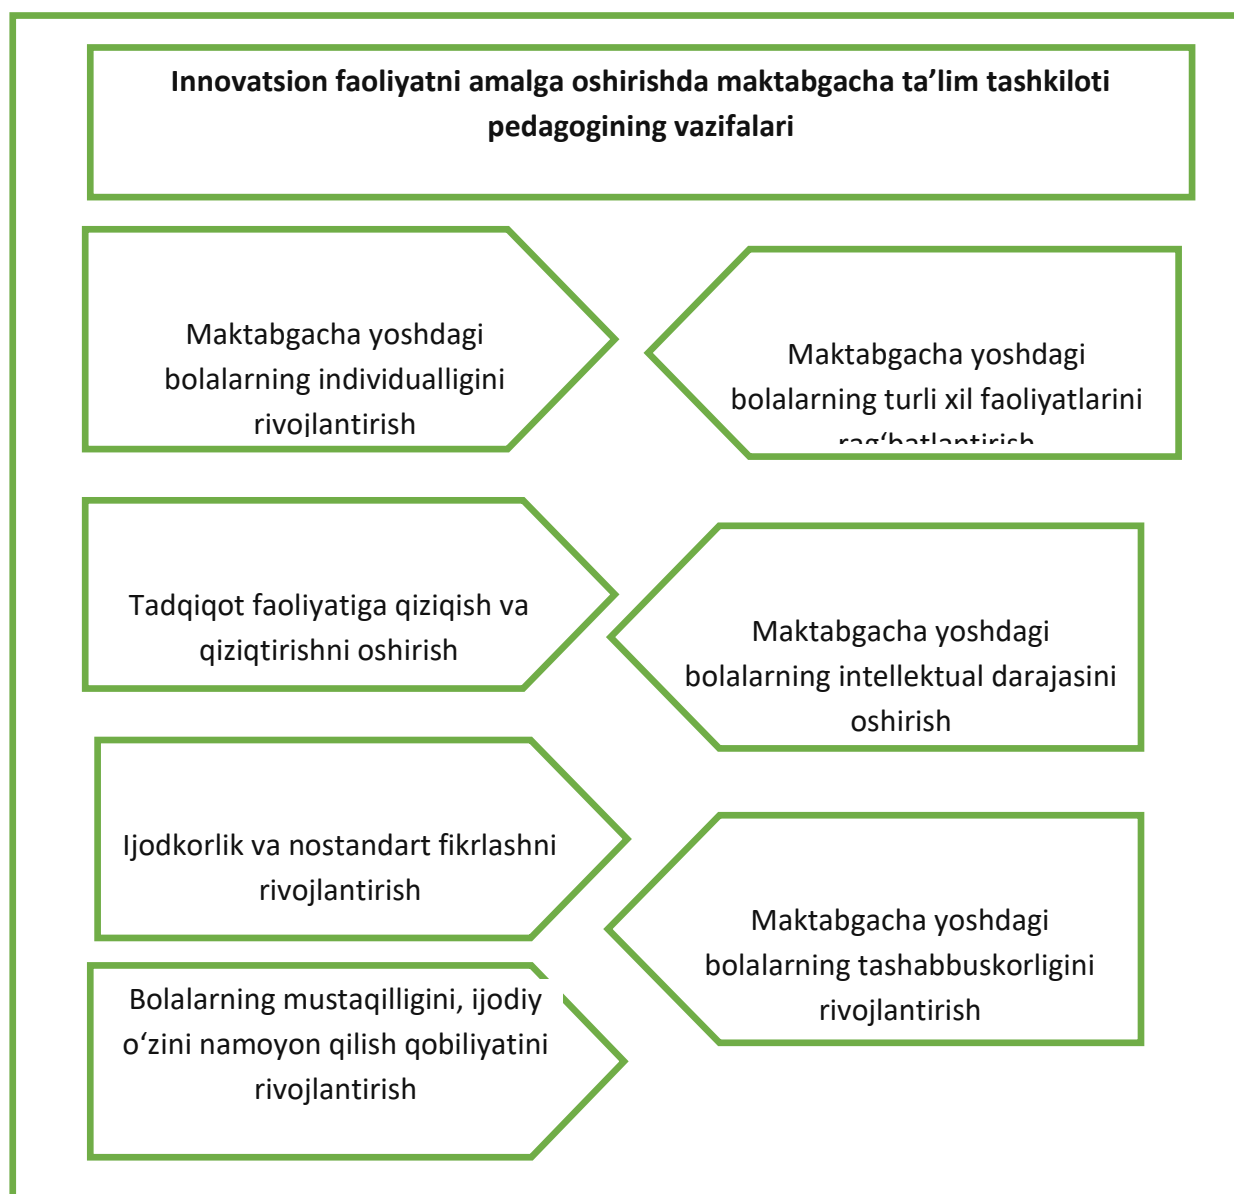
Innovatsion faoliyatni amalga oshirishda maktabgacha ta’lim tashkiloti pedagogining vazifalari

Maktabgacha yoshdagi bolalarning individualligini rivojlantirish

Maktabgacha yoshdagi bolalarning turli xil faoliyatlarini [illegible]

Tadqiqot faoliyatiga qiziqish va qiziqtirishni oshirish

Maktabgacha yoshdagi bolalarning intellektual darajasini oshirish

Ijodkorlik va nostandart fikrlashni rivojlantirish

Maktabgacha yoshdagi bolalarning tashabbuskorligini rivojlantirish

Bolalarning mustaqilligini, ijodiy oʻzini namoyon qilish qobiliyatini rivojlantirish